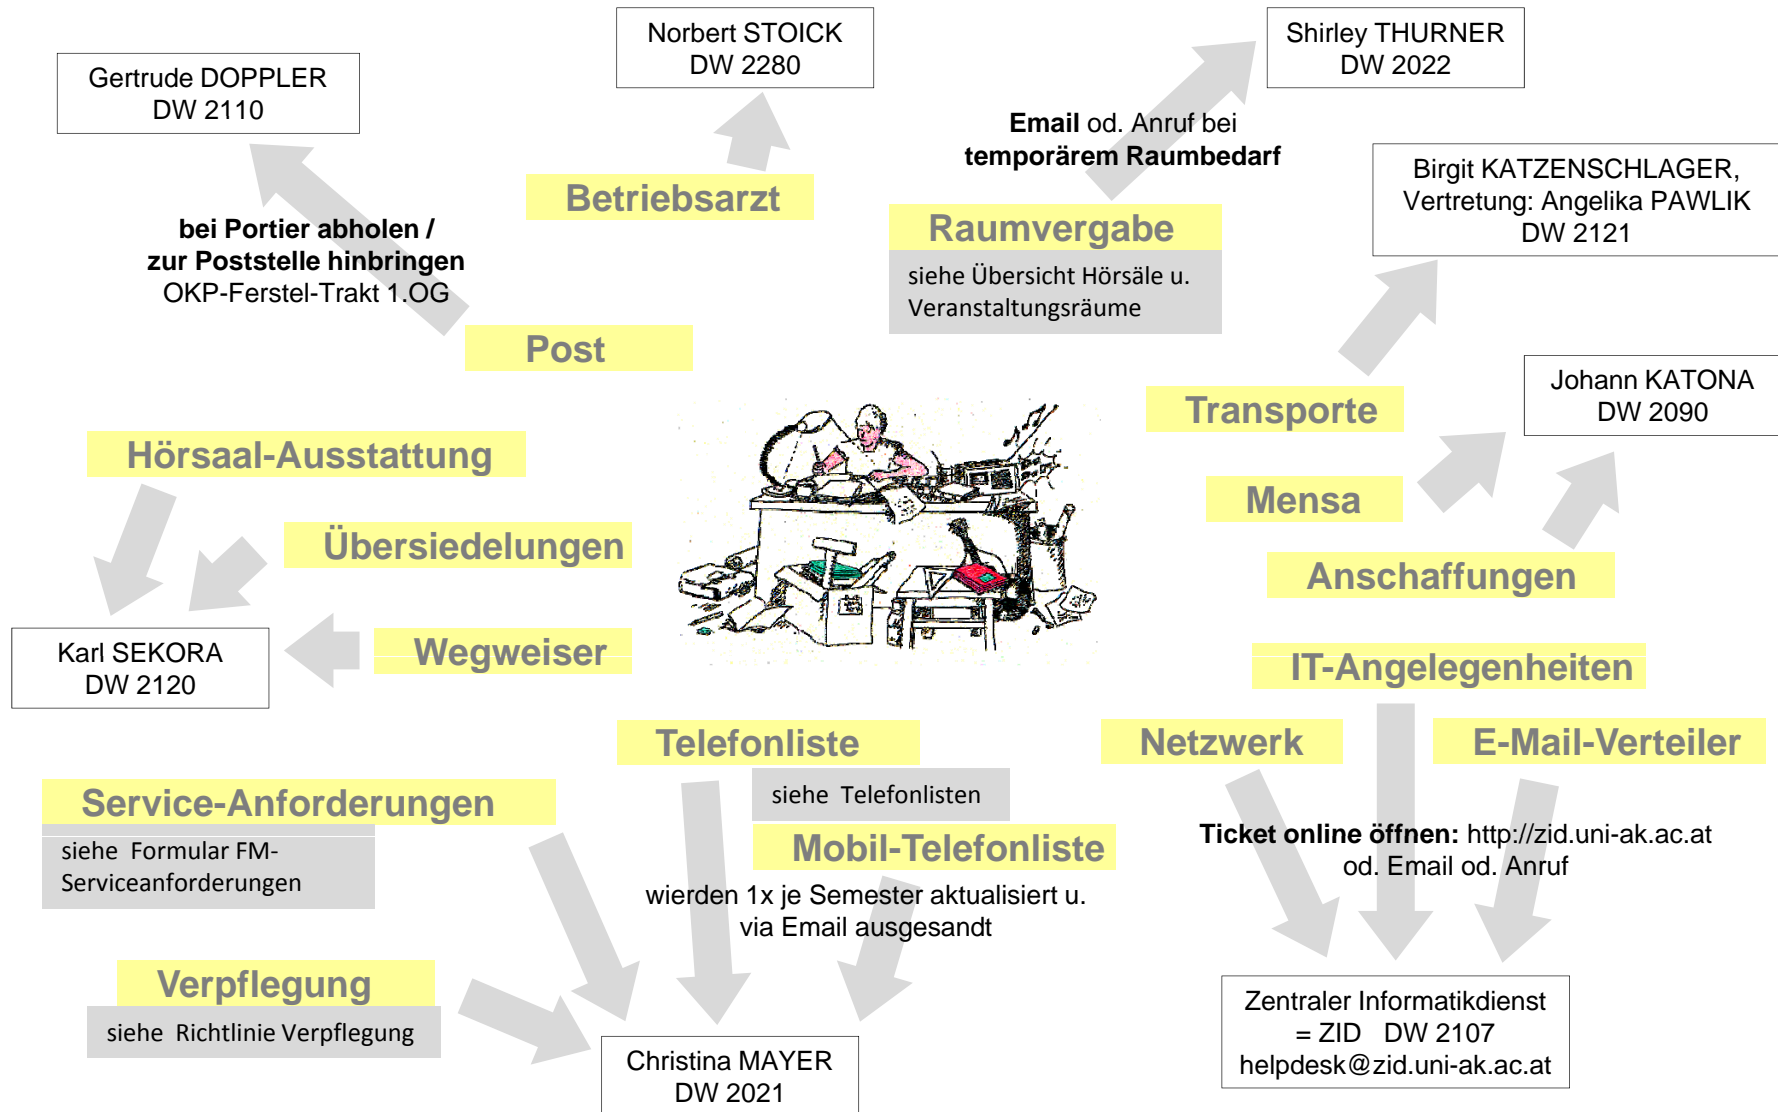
Gertrude DOPPLER
DW 2110

Norbert STOICK
DW 2280

Shirley THURNER
DW 2022

Email od. Anruf bei temporärem Raumbedarf

Betriebsarzt

bei Portier abholen / zur Poststelle hinbringen
OKP-Ferstel-Trakt 1.OG

Raumvergabe

siehe Übersicht Hörsäle u. Veranstaltungsräume

Birgit KATZENSCHLAGER,
Vertretung: Angelika PAWLIK
DW 2121

Post

Transporte

Johann KATONA
DW 2090

Hörsaal-Ausstattung

Mensa

Übersiedelungen

Anschaffungen

Karl SEKORA
DW 2120

Wegweiser

IT-Angelegenheiten

Telefonliste

Netzwerk

E-Mail-Verteiler

siehe Telefonlisten

Service-Anforderungen

siehe Formular FM-Serviceanforderungen

Mobil-Telefonliste

Ticket online öffnen: http://zid.uni-ak.ac.at
od. Email od. Anruf

wierden 1x je Semester aktualisiert u. via Email ausgesandt

Verpflegung

siehe Richtlinie Verpflegung

Christina MAYER
DW 2021

Zentraler Informatikdienst
= ZID DW 2107
helpdesk@zid.uni-ak.ac.at